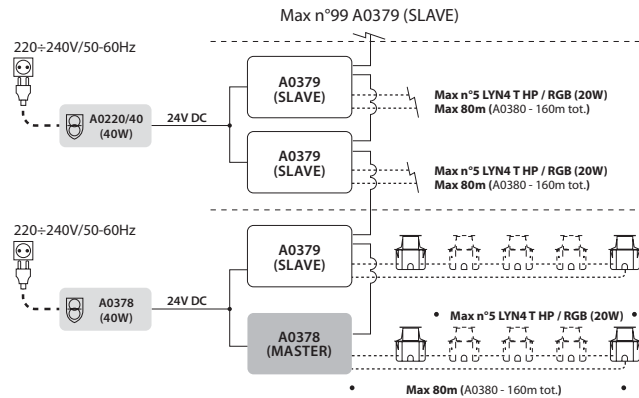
Max n°99 A0379 (SLAVE)

220÷240V/50-60Hz

A0220/40 (40W)

24V DC

A0379 (SLAVE)

Max n°5 LYN4 T HP / RGB (20W)
Max 80m (A0380 - 160m tot.)

A0379 (SLAVE)

Max n°5 LYN4 T HP / RGB (20W)
Max 80m (A0380 - 160m tot.)

220÷240V/50-60Hz

A0379 (SLAVE)

A0378 (40W)

24V DC

Max n°5 LYN4 T HP / RGB (20W)

A0378 (MASTER)

Max 80m (A0380 - 160m tot.)